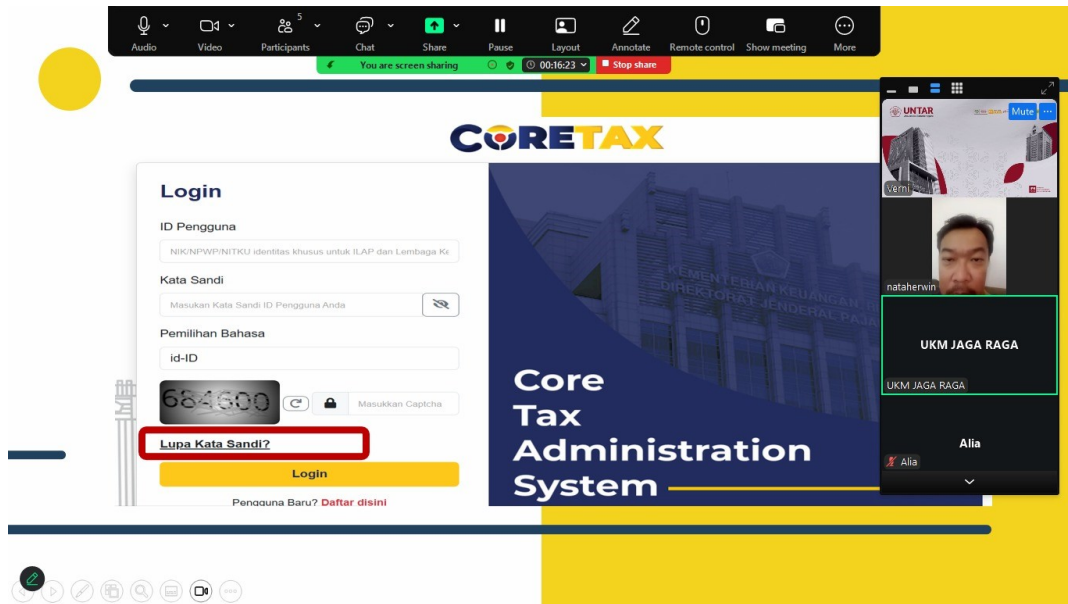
Audio Video 5 Participants Chat Share Pause Layout Annotate Remote control Show meeting More

You are screen sharing 00:16:23 Stop share

CORETAX

Login

ID Pengguna

NIK/NPWP/NITKU identitas khusus untuk ILAP dan Lembaga Ke

Kata Sandi

Masukan Kata Sandi ID Pengguna Anda

Pemilihan Bahasa

id-ID

684600

Masukkan Captcha

Lupa Kata Sandi?

Login

Pengguna Baru? Daftar disini

KEMENTERIAN KEUANGAN DIREKTORAT JENDERAL PAJAK

Core Tax Administration System

UNTAR

Mute

verni

nataherwin

UKM JAGA RAGA

UKM JAGA RAGA

Alia

Alia